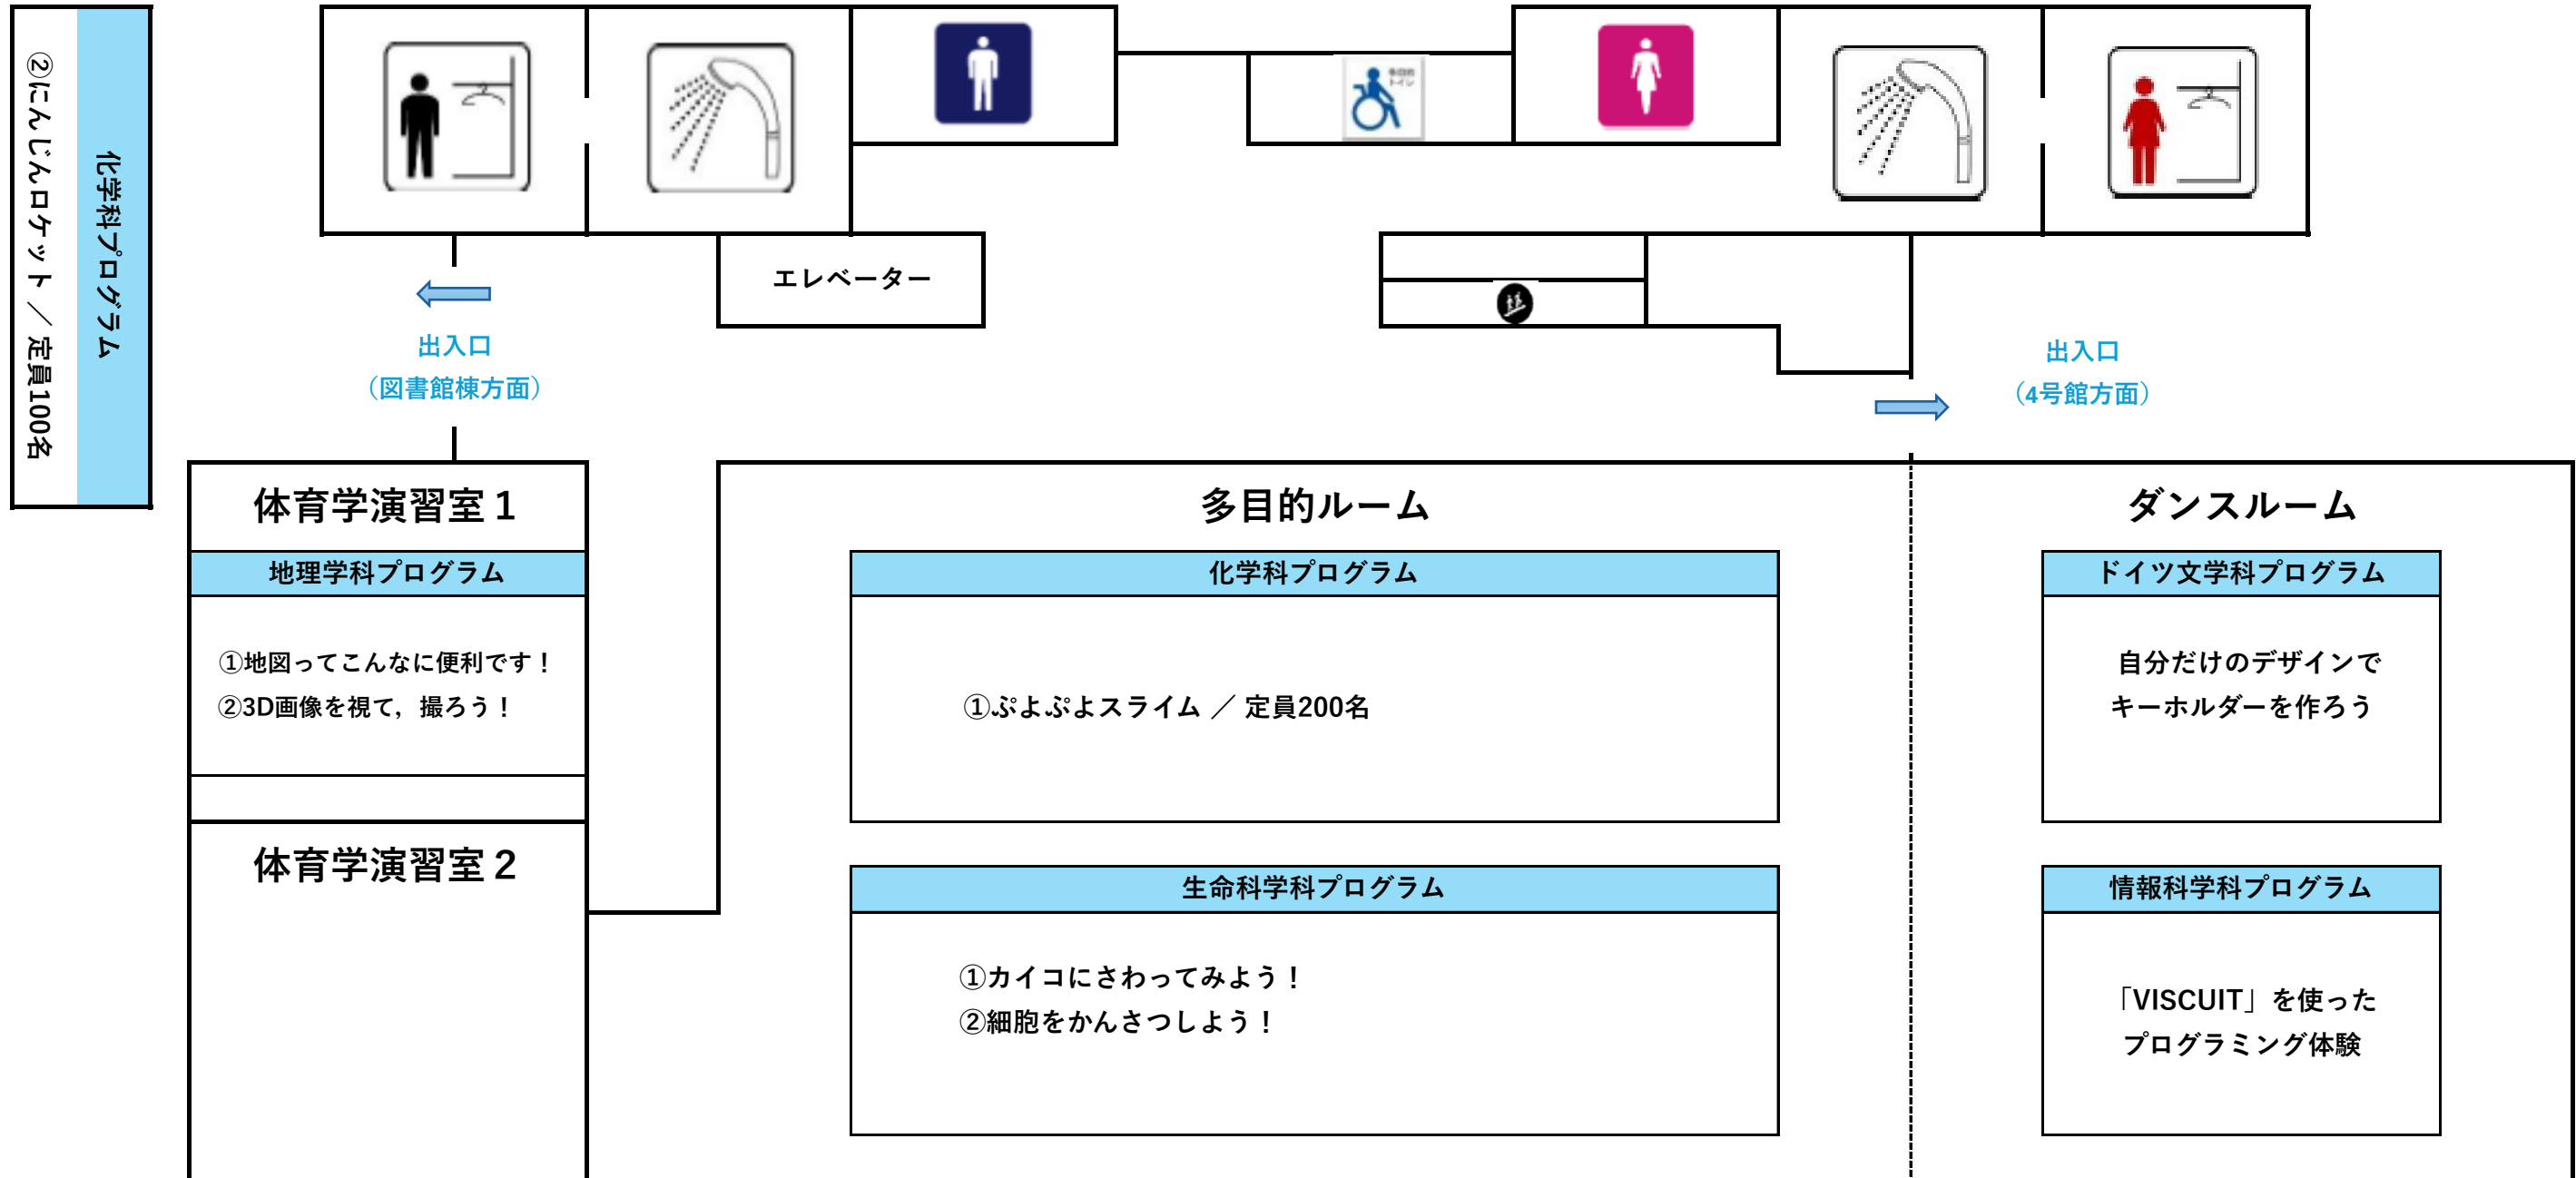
化学科プログラム
②にんじんロケット／定員100名

エレベーター

出入口
（図書館棟方面）

出入口
（4号館方面）

体育学演習室１
地理学科プログラム
①地図ってこんなに便利です！
②3D画像を視て，撮ろう！

体育学演習室２

多目的ルーム
化学科プログラム
①ぷよぷよスライム ／ 定員200名

生命科学科プログラム
①カイコにさわってみよう！
②細胞をかんさつしよう！

ダンスルーム
ドイツ文学科プログラム
自分だけのデザインで
キーホルダーを作ろう

情報科学科プログラム
「VISCUIT」を使った
プログラミング体験